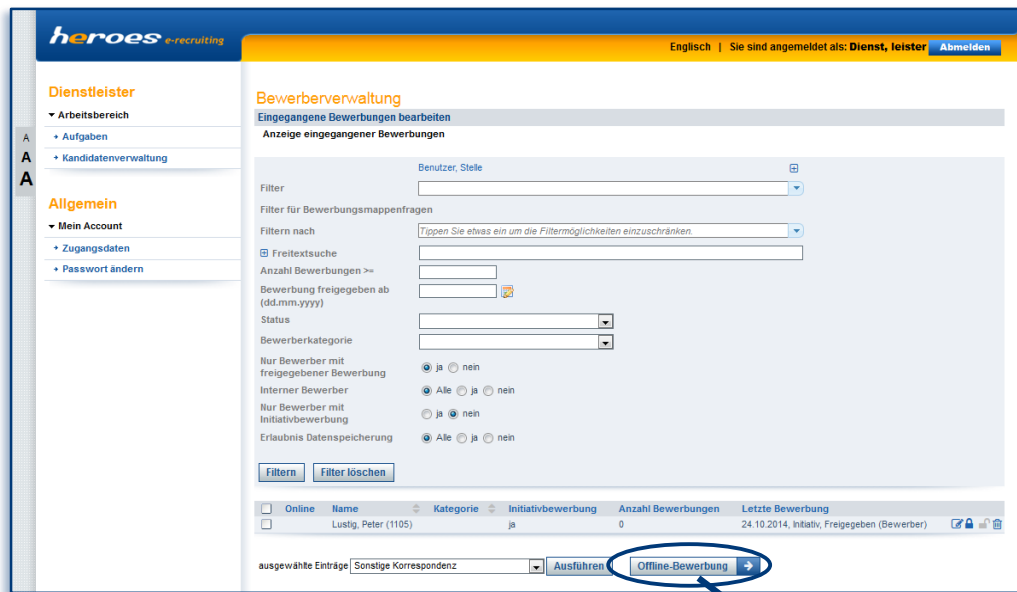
heroes e-recruiting

Englisch | Sie sind angemeldet als: Dienst, leister Abmelden

A
A
A

Dienstleister
Arbeitsbereich
Aufgaben
Kandidatenverwaltung

Allgemein
Mein Account
Zugangsdaten
Passwort ändern

Bewerberverwaltung
Eingegangene Bewerbungen bearbeiten
Anzeige eingegangener Bewerbungen

Benutzer, Stelle
Filter
Filter für Bewerbungsmappenfragen
Filtern nach Tippen Sie etwas ein um die Filtermöglichkeiten einzuschränken.
Freitextsuche
Anzahl Bewerbungen >=
Bewerbung freigegeben ab (dd.mm.yyyy)
Status
Bewerberkategorie
Nur Bewerber mit freigegebener Bewerbung ja nein
Interner Bewerber Alle ja nein
Nur Bewerber mit Initiativbewerbung ja nein
Erlaubnis Datenspeicherung Alle ja nein

Filtern Filter löschen

| | Online | Name | Kategorie | Initiativbewerbung | Anzahl Bewerbungen | Letzte Bewerbung |
|---|---|---|---|---|---|---|
| | | Lustig, Peter (1105) | | ja | 0 | 24.10.2014, Initiativ, Freigegeben (Bewerber) |

ausgewählte Einträge Sonstige Korrespondenz Ausführen Offline-Bewerbung